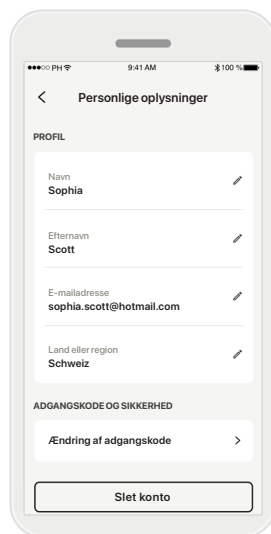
●●●○○ PH 9:41 AM 100 %

Personlige oplysninger

PROFIL

Navn
Sophia

Efternavn
Scott

E-mailadresse
sophia.scott@hotmail.com

Land eller region
Schweiz

ADGANGSKODE OG SIKKERHED

Ændring af adgangskode

Slet konto